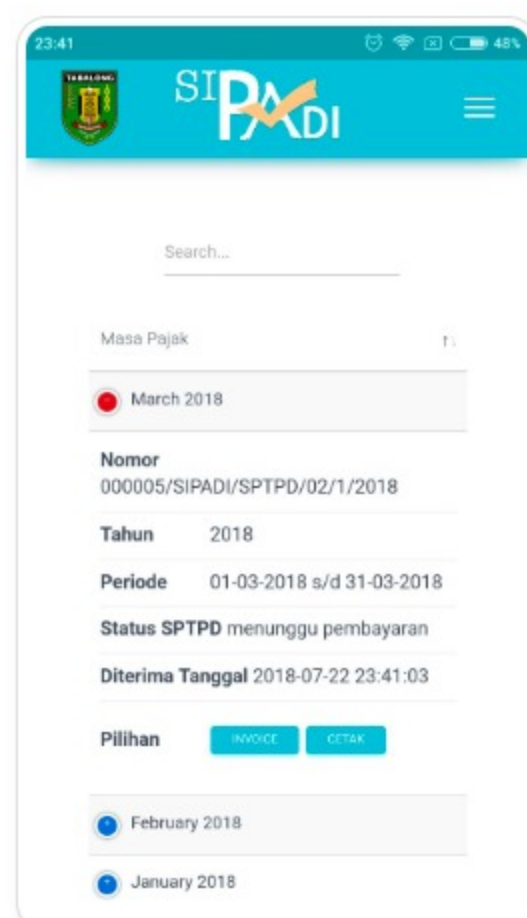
23:41

48%

TABALONG

SIPADI

Search...

Masa Pajak

March 2018

Nomor
000005/SIPADI/SPTPD/02/1/2018

Tahun 2018

Periode 01-03-2018 s/d 31-03-2018

Status SPTPD menunggu pembayaran

Diterima Tanggal 2018-07-22 23:41:03

Pilihan INVOICE CETAK

February 2018

January 2018